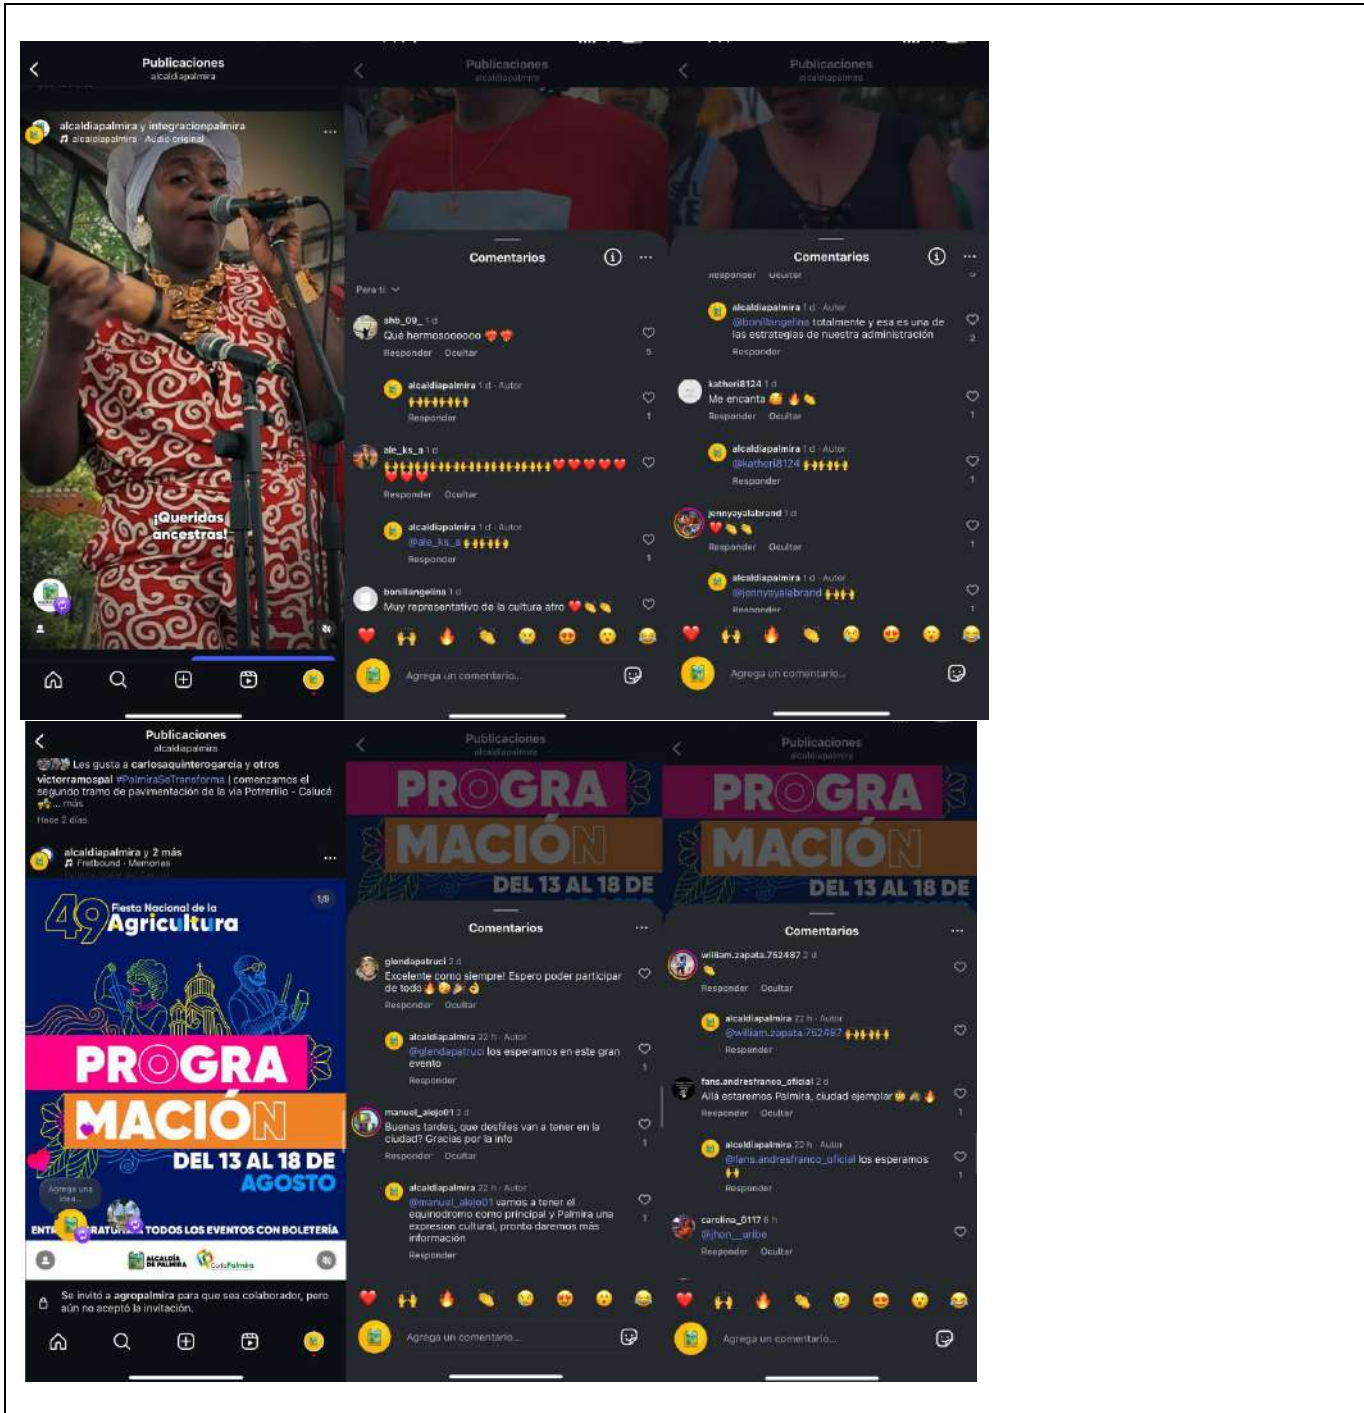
Publicaciones
alcaldiapalmira

alcaldiapalmira y integracionpalmira
alcaldiapalmira · Audio original

¡Queridas ancestras!

Publicaciones
alcaldiapalmira

Comentarios

Para ti

shb_09_ 1 d
Qué hermosoooooo ❤️❤️
Responder Ocultar
5

alcaldiapalmira 1 d · Autor
🙌🙌🙌🙌🙌🙌
Responder
1

ale_ks_a 1 d
🙌🙌🙌🙌🙌🙌🙌🙌🙌🙌🙌🙌🙌🙌🙌🙌🙌❤️❤️❤️❤️❤️❤️❤️
Responder Ocultar

alcaldiapalmira 1 d · Autor
@ale_ks_a 🙌🙌🙌🙌🙌
Responder
1

bonillangelina 1 d
Muy representativo de la cultura afro ❤️👏👏

Agrega un comentario...

Publicaciones
alcaldiapalmira

Comentarios

Responder Ocultar

alcaldiapalmira 1 d · Autor
@bonillangelina totalmente y esa es una de las estrategias de nuestra administración
Responder
2

kathori8124 1 d
Me encanta 😂🔥👏
Responder Ocultar
1

alcaldiapalmira 1 d · Autor
@kathori8124 🙌🙌🙌🙌🙌
Responder
1

jennyayalabrand 1 d
❤️👏👏
Responder Ocultar
1

alcaldiapalmira 1 d · Autor
@jennyayalabrand 🙌🙌🙌
Responder
1

Agrega un comentario...

Publicaciones
alcaldiapalmira
Les gusta a carlosaquinterogarcia y otros
victorramospal #PalmiraSeTransforma | comenzamos el segundo tramo de pavimentación de la vía Potrerillo - Caluce ... más
Hace 2 días

alcaldiapalmira y 2 más
Fretbound · Memories

1/9
49 Fiesta Nacional de la Agricultura
PROGRA MACIÓN
DEL 13 AL 18 DE AGOSTO
Agrega una idea...
ENTRADA GRATUITA TODOS LOS EVENTOS CON BOLETERÍA
ALCALDÍA DE PALMIRA CorfiPalmira

Se invitó a agropalmira para que sea colaborador, pero aún no aceptó la invitación.

Publicaciones
alcaldiapalmira
PROGRA MACIÓN DEL 13 AL 18 DE

Comentarios

glendapatruci 2 d
Excelente como siempre! Espero poder participar de todo🔥😂🎉👌
Responder Ocultar

alcaldiapalmira 22 h · Autor
@glendapatruci los esperamos en este gran evento
Responder
1

manuel_alejo01 2 d
Buenas tardes, que desfiles van a tener en la ciudad? Gracias por la info
Responder Ocultar
1

alcaldiapalmira 22 h · Autor
@manuel_alejo01 vamos a tener el equinodromo como principal y Palmira una expresion cultural, pronto daremos más información
Responder
1

Agrega un comentario...

Publicaciones
alcaldiapalmira
PROGRA MACIÓN DEL 13 AL 18 DE

Comentarios

william.zapata.752487 2 d
👏
Responder Ocultar

alcaldiapalmira 22 h · Autor
@william.zapata.752487 🙌🙌🙌🙌🙌
Responder

fans.andresfranco_oficial 2 d
Allá estaremos Palmira, ciudad ejemplar😂🙏🔥
Responder Ocultar
1

alcaldiapalmira 22 h · Autor
@fans.andresfranco_oficial los esperamos 🙌
Responder
1

carolina_0117 6 h
@jhon__uribe
Responder Ocultar

Agrega un comentario...